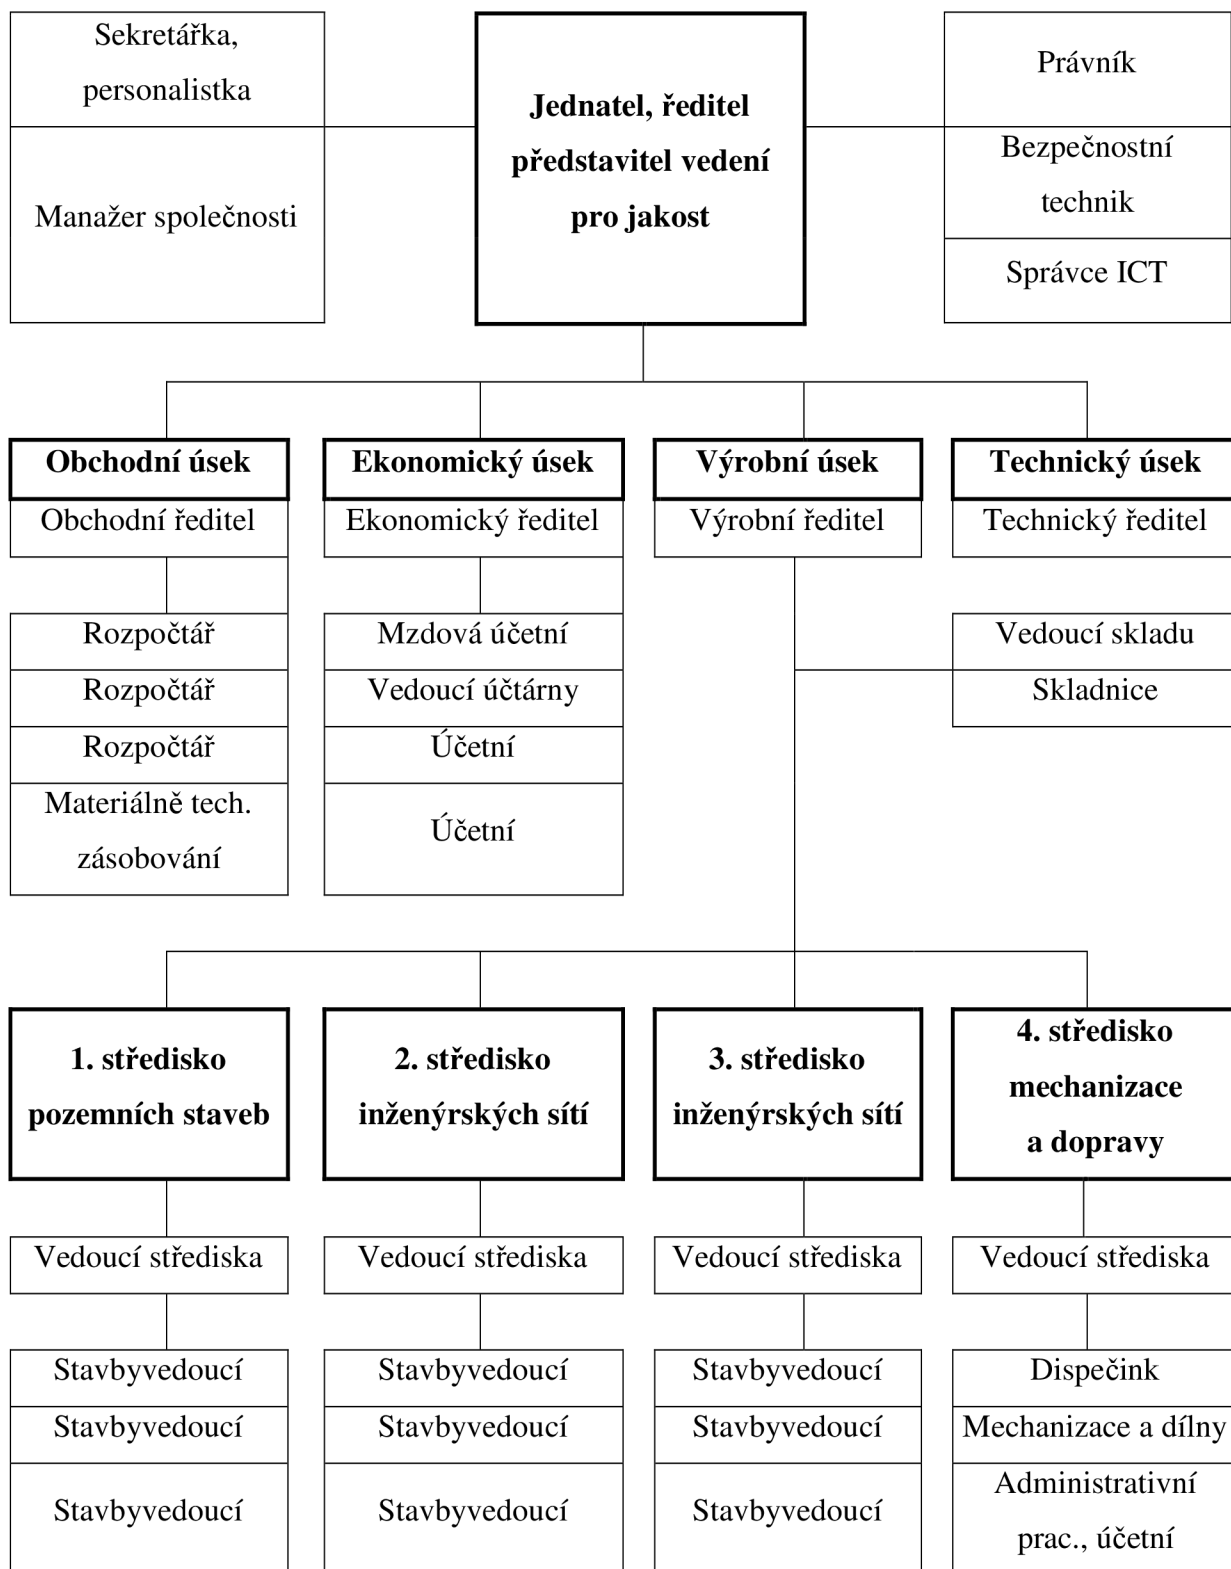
Sekretářka, personalistka

Manažer společnosti

Jednatel, ředitel představitel vedení pro jakost

Právník

Bezpečnostní technik

Správce ICT

Obchodní úsek
Obchodní ředitel
Rozpočtář
Rozpočtář
Rozpočtář
Materiálně tech. zásobování

Ekonomický úsek
Ekonomický ředitel
Mzdová účetní
Vedoucí účtárny
Účetní
Účetní

Výrobní úsek
Výrobní ředitel

Technický úsek
Technický ředitel
Vedoucí skladu
Skladnice

1. středisko pozemních staveb
Vedoucí střediska
Stavbyvedoucí
Stavbyvedoucí
Stavbyvedoucí

2. středisko inženýrských sítí
Vedoucí střediska
Stavbyvedoucí
Stavbyvedoucí
Stavbyvedoucí

3. středisko inženýrských sítí
Vedoucí střediska
Stavbyvedoucí
Stavbyvedoucí
Stavbyvedoucí

4. středisko mechanizace a dopravy
Vedoucí střediska
Dispečink
Mechanizace a dílny
Administrativní prac., účetní